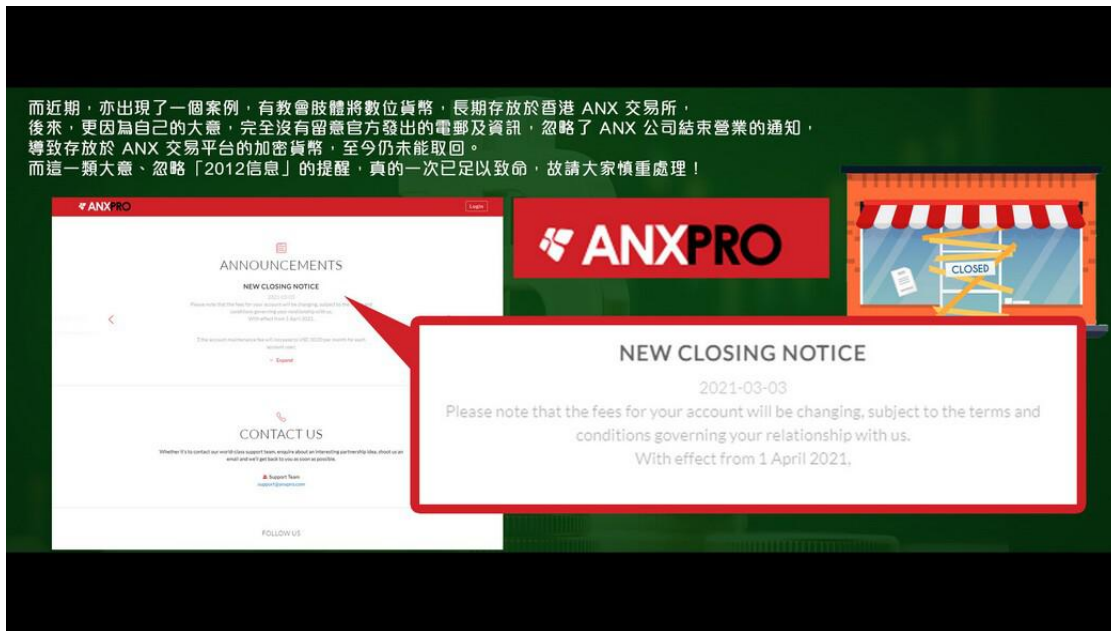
而近期，亦出現了一個案例，有教會肢體將數位貨幣，長期存放於香港 ANX 交易所，
後來，更因為自己的大意，完全沒有留意官方發出的電郵及資訊，忽略了 ANX 公司結束營業的通知，
導致存放於 ANX 交易平台的加密貨幣，至今仍未能取回。
而這一類大意、忽略「2012信息」的提醒，真的一次已足以致命，故請大家慎重處理！

ANXPRO

Login

ANNOUNCEMENTS

NEW CLOSING NOTICE

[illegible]

Expand

CONTACT US

Whether it's to contact our world class support team, enquire about an interesting partnership idea, shoot us an email and we'll get back to you as soon as possible.

Support Team
support@anxpro.com

FOLLOW US

ANXPRO

CLOSED

NEW CLOSING NOTICE

2021-03-03

Please note that the fees for your account will be changing, subject to the terms and conditions governing your relationship with us.

With effect from 1 April 2021.